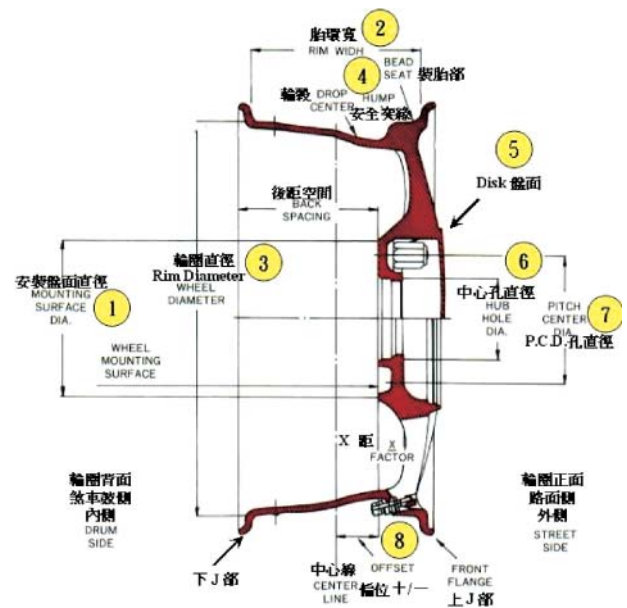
2
胎環寬
RIM WIDH

BEAD SEAT
4
裝胎部

輪轂
DROP CENTER

HUMP
安全突緣

5
Disk 盤面

後距空間
BACK SPACING

輪圈直徑
Rim Diameter
3

WHEEL DIAMETER

6
中心孔直徑
HUB HOLE DIA.

安裝盤面直徑
MOUNTING SURFACE DIA.
1

PITCH CENTER DIA.
7
P.C.D.孔直徑

WHEEL MOUNTING SURFACE

X 距
X FACTOR

輪圈背面
煞車鼓側
內側
DRUM SIDE

輪圈正面
路面側
外側
STREET SIDE

下 J 部

8
中心線
CENTER LINE

OFFSET
偏位 +/−

FRONT FLANGE
上 J 部